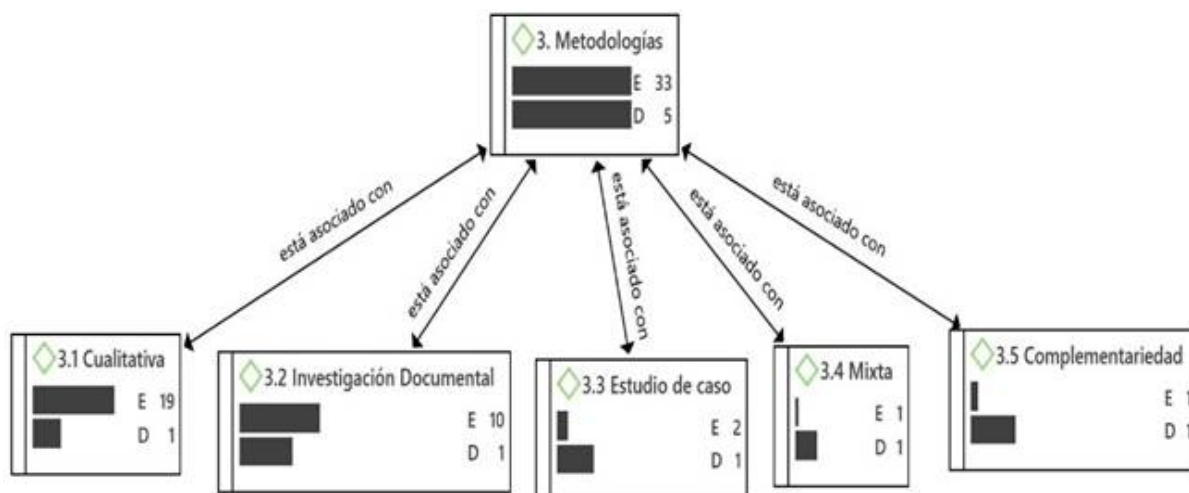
3. Metodologías
E 33
D 5

está asociado con
está asociado con
está asociado con
está asociado con
está asociado con

3.1 Cualitativa
E 19
D 1

3.2 Investigación Documental
E 10
D 1

3.3 Estudio de caso
E 2
D 1

3.4 Mixta
E 1
D 1

3.5 Complementariedad
E 1
D 1